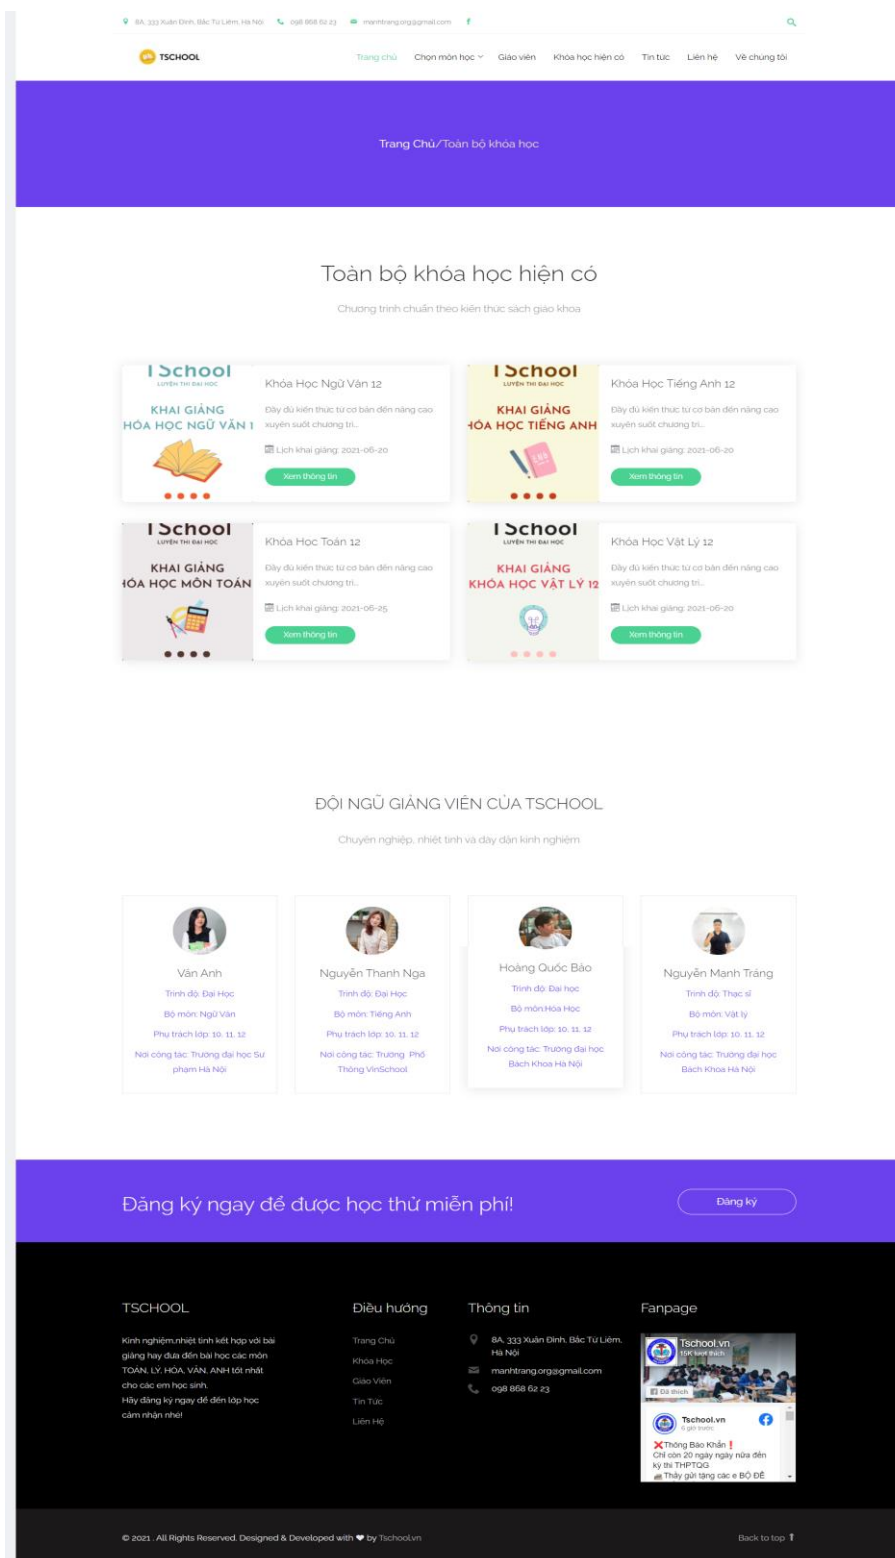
8A, 333 Xuân Đỉnh, Bắc Từ Liêm, Hà Nội   098 868 62 23   manhtrang.org@gmail.com

TSCHOOL

Trang chủ   Chọn môn học   Giáo viên   Khóa học hiện có   Tin tức   Liên hệ   Về chúng tôi

Trang Chủ/Toàn bộ khóa học

Toàn bộ khóa học hiện có

Chương trình chuẩn theo kiến thức sách giáo khoa

TSchool
LUYỆN THI ĐẠI HỌC
KHAI GIẢNG
HÓA HỌC NGỮ VĂN 1

Khóa Học Ngữ Văn 12
Đầy đủ kiến thức từ cơ bản đến nâng cao xuyên suốt chương trì...
Lịch khai giảng: 2021-06-20
Xem thông tin

TSchool
LUYỆN THI ĐẠI HỌC
KHAI GIẢNG
HÓA HỌC TIẾNG ANH

Khóa Học Tiếng Anh 12
Đầy đủ kiến thức từ cơ bản đến nâng cao xuyên suốt chương trì...
Lịch khai giảng: 2021-06-20
Xem thông tin

TSchool
LUYỆN THI ĐẠI HỌC
KHAI GIẢNG
HÓA HỌC MÔN TOÁN

Khóa Học Toán 12
Đầy đủ kiến thức từ cơ bản đến nâng cao xuyên suốt chương trì...
Lịch khai giảng: 2021-06-25
Xem thông tin

TSchool
LUYỆN THI ĐẠI HỌC
KHAI GIẢNG
KHÓA HỌC VẬT LÝ 12

Khóa Học Vật Lý 12
Đầy đủ kiến thức từ cơ bản đến nâng cao xuyên suốt chương trì...
Lịch khai giảng: 2021-06-20
Xem thông tin

ĐỘI NGŨ GIẢNG VIÊN CỦA TSCHOOL

Chuyên nghiệp, nhiệt tình và dày dặn kinh nghiệm

Vân Anh
Trình độ: Đại Học
Bộ môn: Ngữ Văn
Phụ trách lớp: 10, 11, 12
Nơi công tác: Trường đại học Sư phạm Hà Nội

Nguyễn Thanh Nga
Trình độ: Đại Học
Bộ môn: Tiếng Anh
Phụ trách lớp: 10, 11, 12
Nơi công tác: Trường Phổ Thông VinSchool

Hoàng Quốc Bảo
Trình độ: Đại học
Bộ môn:Hóa Học
Phụ trách lớp: 10, 11, 12
Nơi công tác: Trường đại học Bách Khoa Hà Nội

Nguyễn Mạnh Tráng
Trình độ: Thạc sĩ
Bộ môn: Vật lý
Phụ trách lớp: 10, 11, 12
Nơi công tác: Trường đại học Bách Khoa Hà Nội

Đăng ký ngay để được học thử miễn phí!

Đăng ký

TSCHOOL

Kinh nghiệm,nhiệt tình kết hợp với bài giảng hay đưa đến bài học các môn TOÁN, LÝ, HÓA, VĂN, ANH tốt nhất cho các em học sinh.
Hãy đăng ký ngay để đến lớp học cảm nhận nhé!

Điều hướng

Trang Chủ
Khóa Học
Giáo Viên
Tin Tức
Liên Hệ

Thông tin

8A, 333 Xuân Đỉnh, Bắc Từ Liêm, Hà Nội
manhtrang.org@gmail.com
098 868 62 23

Fanpage

Tschool.vn
15K lượt thích
Đã thích
Tschool.vn
6 giờ trước
❌Thông Báo Khẩn❗
Chỉ còn 20 ngày ngày nữa đến kỳ thi THPTQG
Thầy gửi tặng các e BỘ ĐỀ

© 2021 . All Rights Reserved. Designed & Developed with ❤ by Tschool.vn

Back to top